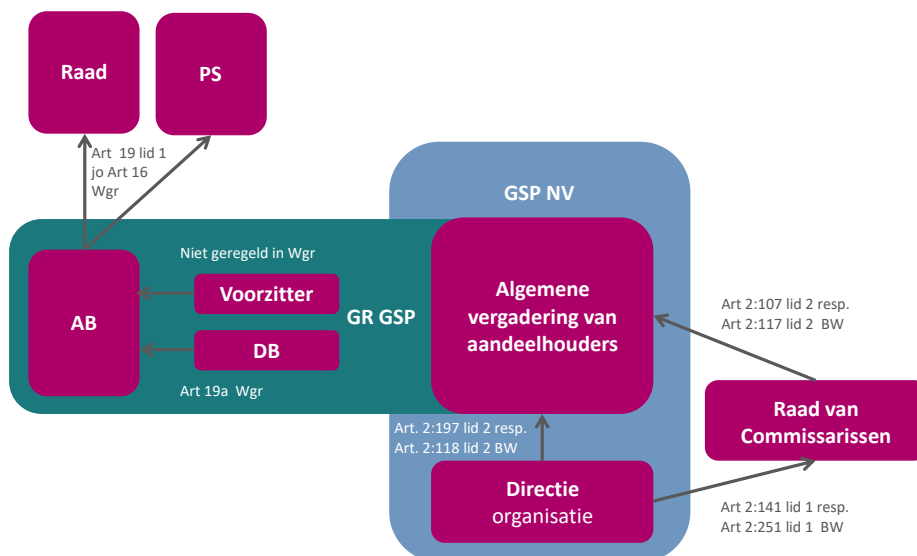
Raad

PS

Art 19 lid 1 jo Art 16 Wgr

GSP NV

Niet geregeld in Wgr

AB

Voorzitter

DB

GR GSP

Art 19a Wgr

Algemene vergadering van aandeelhouders

Art 2:107 lid 2 resp. Art 2:117 lid 2 BW

Art. 2:197 lid 2 resp. Art. 2:118 lid 2 BW

Raad van Commissarissen

Directie organisatie

Art 2:141 lid 1 resp. Art 2:251 lid 1 BW